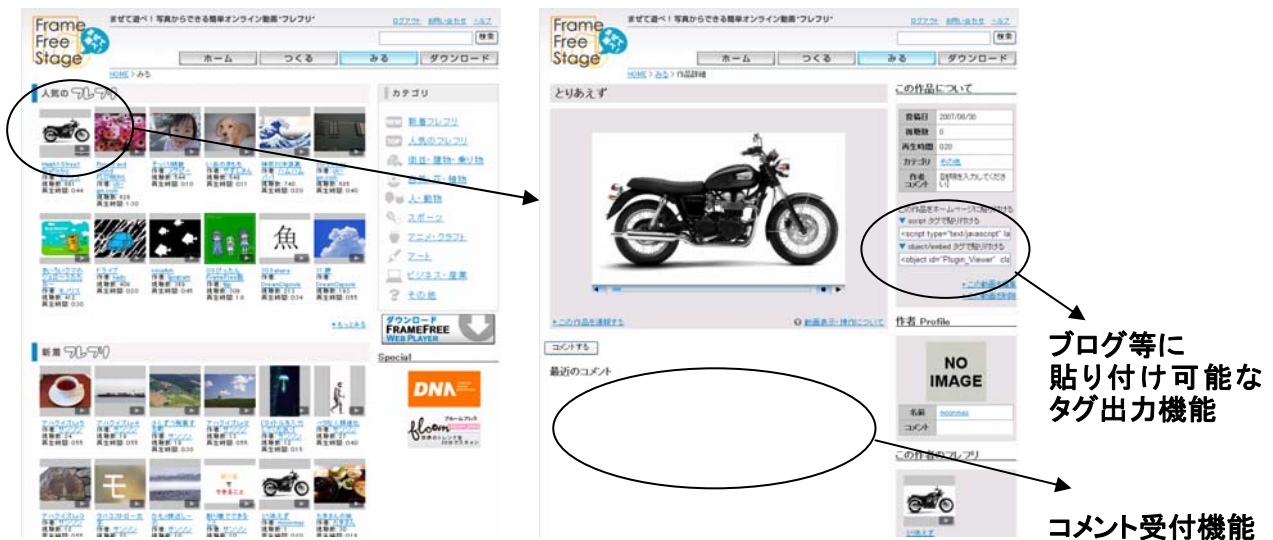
Frame Free Stage

まぜて遊べ！写真からできる簡単オンライン動画"フレフリ"

ログアウト　お問い合わせ　ヘルプ

検索

ホーム　つくる　みる　ダウンロード

HOME > みる

人気のフレフリ

カテゴリ

新着フレフリ

人気のフレフリ

街並・建物・乗り物

動物・花・植物

人・動物

スポーツ

アニメ・クラフト

アート

ビジネス・産業

その他

魚

もっとみる

ダウンロード FRAMEFREE WEB PLAYER

Special

DNA

新着フレフリ

モ

Frame Free Stage

まぜて遊べ！写真からできる簡単オンライン動画"フレフリ"

ログアウト　お問い合わせ　ヘルプ

検索

ホーム　つくる　みる　ダウンロード

HOME > みる > 作品詳細

とりあえず

この作品について

| 投稿日 | 2007/06/30 |
|---|---|
| 視聴数 | 0 |
| 再生時間 | 020 |
| カテゴリ | その他 |
| 作品コメント | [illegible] |

この作品をホームページに貼り付ける

▼ script タグで貼り付ける

<script type="text/javascript" la

▼ object/embed タグで貼り付ける

<object id="Plugin_Viewer" cla

この作品を連続する

動画表示・操作について

作者 Profile

NO IMAGE

| 名前 | moonmas |
|---|---|
| コメント | |

この作者のフレフリ

コメントする

最近のコメント

ブログ等に
貼り付け可能な
タグ出力機能

コメント受付機能